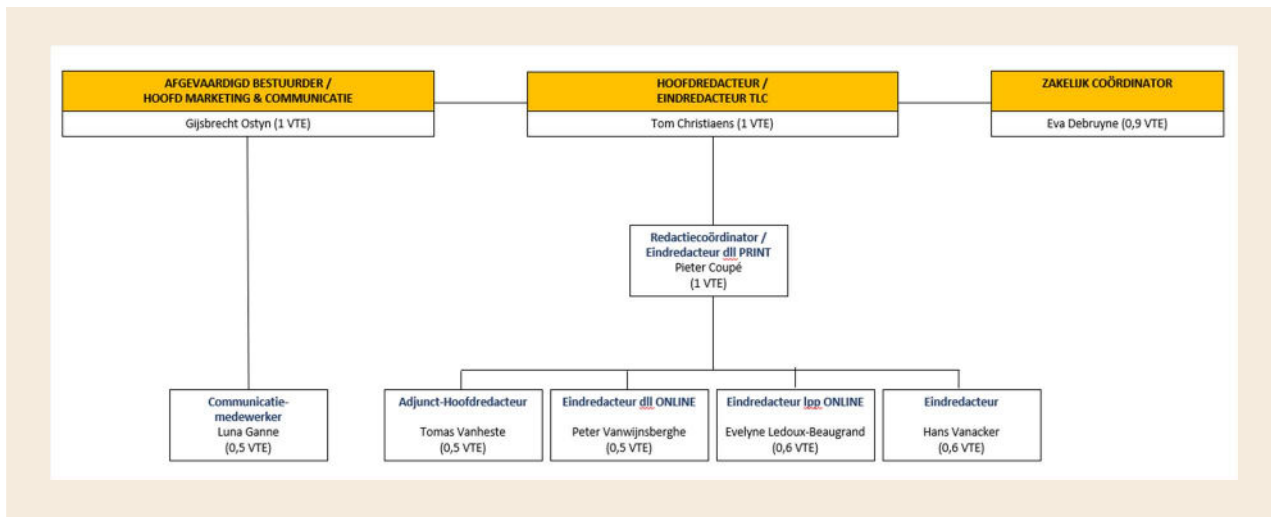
AFGEVAARDIGD BESTUURDER / HOOFD MARKETING & COMMUNICATIE
Gijsbrecht Ostyn (1 VTE)

HOOFDREDACTEUR / EINDREDACTEUR TLC
Tom Christiaens (1 VTE)

ZAKELIJK COÖRDINATOR
Eva Debruyne (0,9 VTE)

Redactiecoördinator / Eindredacteur dll PRINT
Pieter Coupé
(1 VTE)

Communicatiemedewerker
Luna Ganne
(0,5 VTE)

Adjunct-Hoofdredacteur
Tomas Vanheste
(0,5 VTE)

Eindredacteur dll ONLINE
Peter Vanwijnsberghe
(0,5 VTE)

Eindredacteur lpp ONLINE
Evelyne Ledoux-Beaugrand
(0,6 VTE)

Eindredacteur
Hans Vanacker
(0,6 VTE)